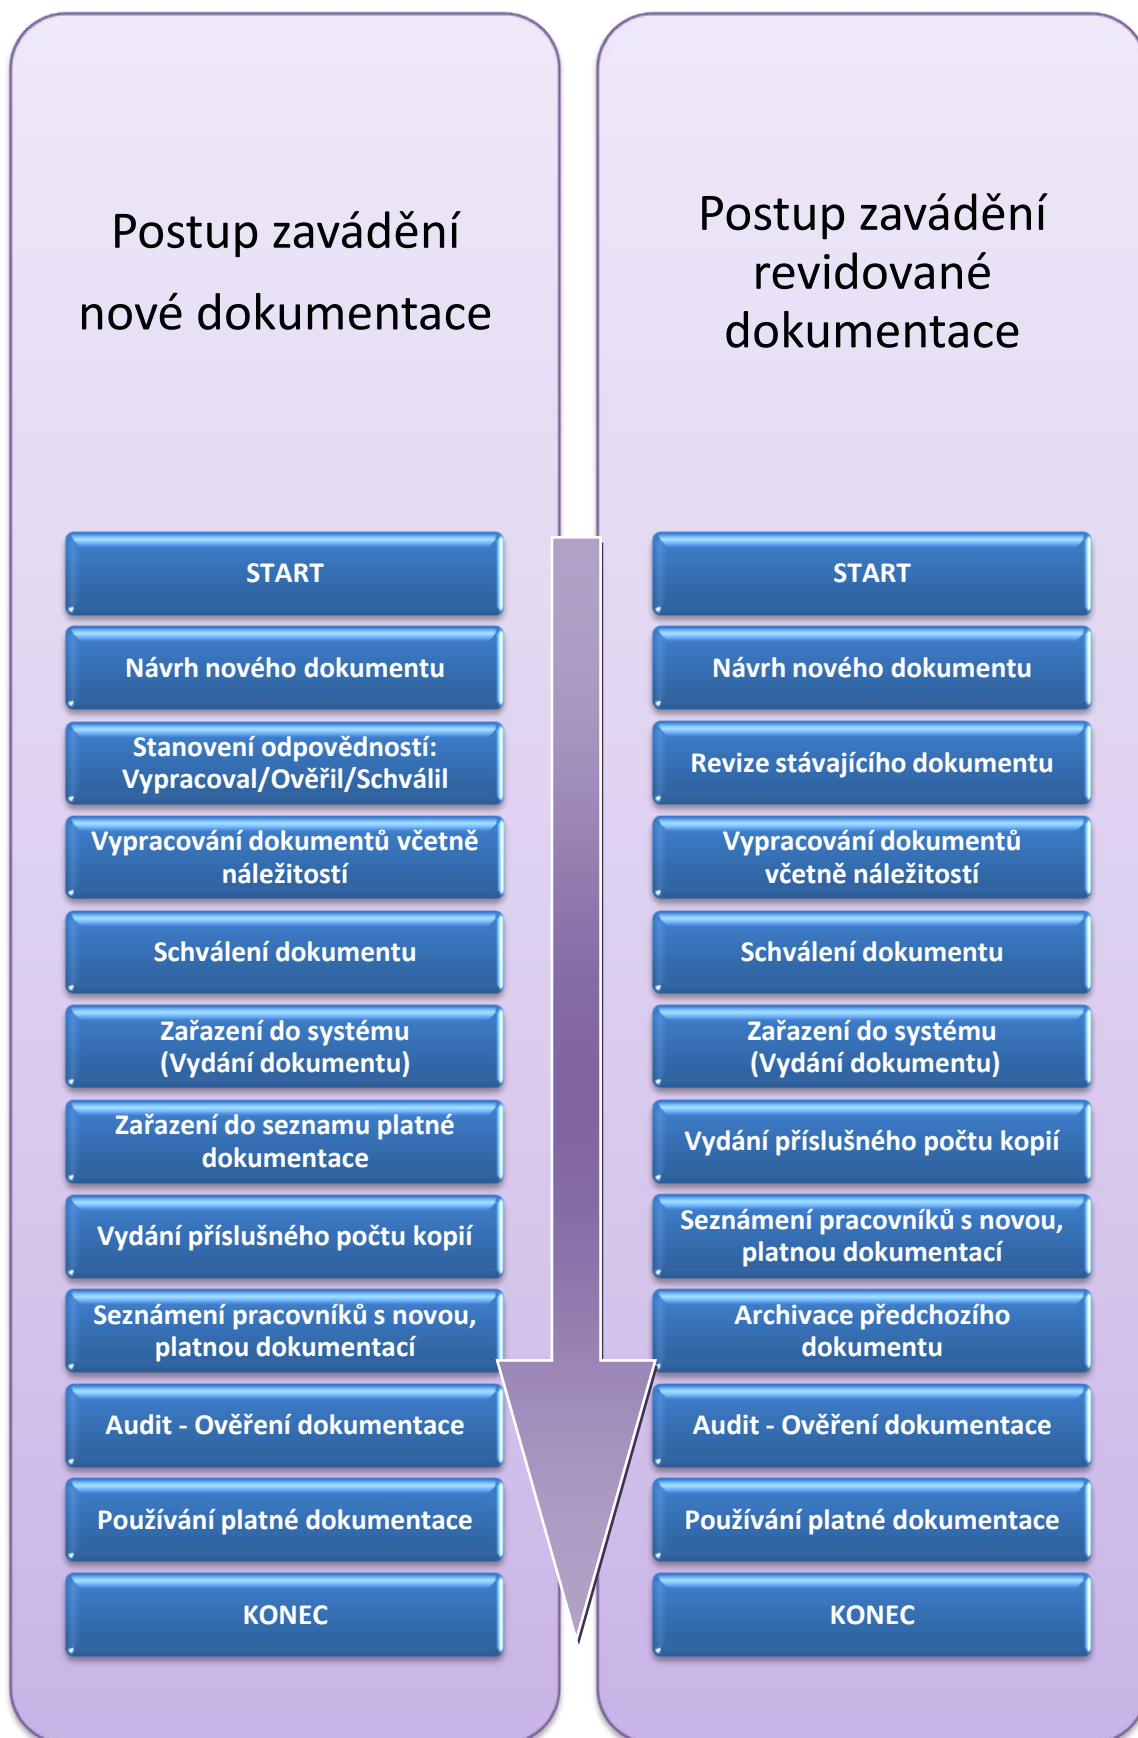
Postup zavádění nové dokumentace

START

Návrh nového dokumentu

Stanovení odpovědností: Vypracoval/Ověřil/Schválil

Vypracování dokumentů včetně náležitostí

Schválení dokumentu

Zařazení do systému (Vydání dokumentu)

Zařazení do seznamu platné dokumentace

Vydání příslušného počtu kopií

Seznámení pracovníků s novou, platnou dokumentací

Audit - Ověření dokumentace

Používání platné dokumentace

KONEC

Postup zavádění revidované dokumentace

START

Návrh nového dokumentu

Revize stávajícího dokumentu

Vypracování dokumentů včetně náležitostí

Schválení dokumentu

Zařazení do systému (Vydání dokumentu)

Vydání příslušného počtu kopií

Seznámení pracovníků s novou, platnou dokumentací

Archivace předchozího dokumentu

Audit - Ověření dokumentace

Používání platné dokumentace

KONEC